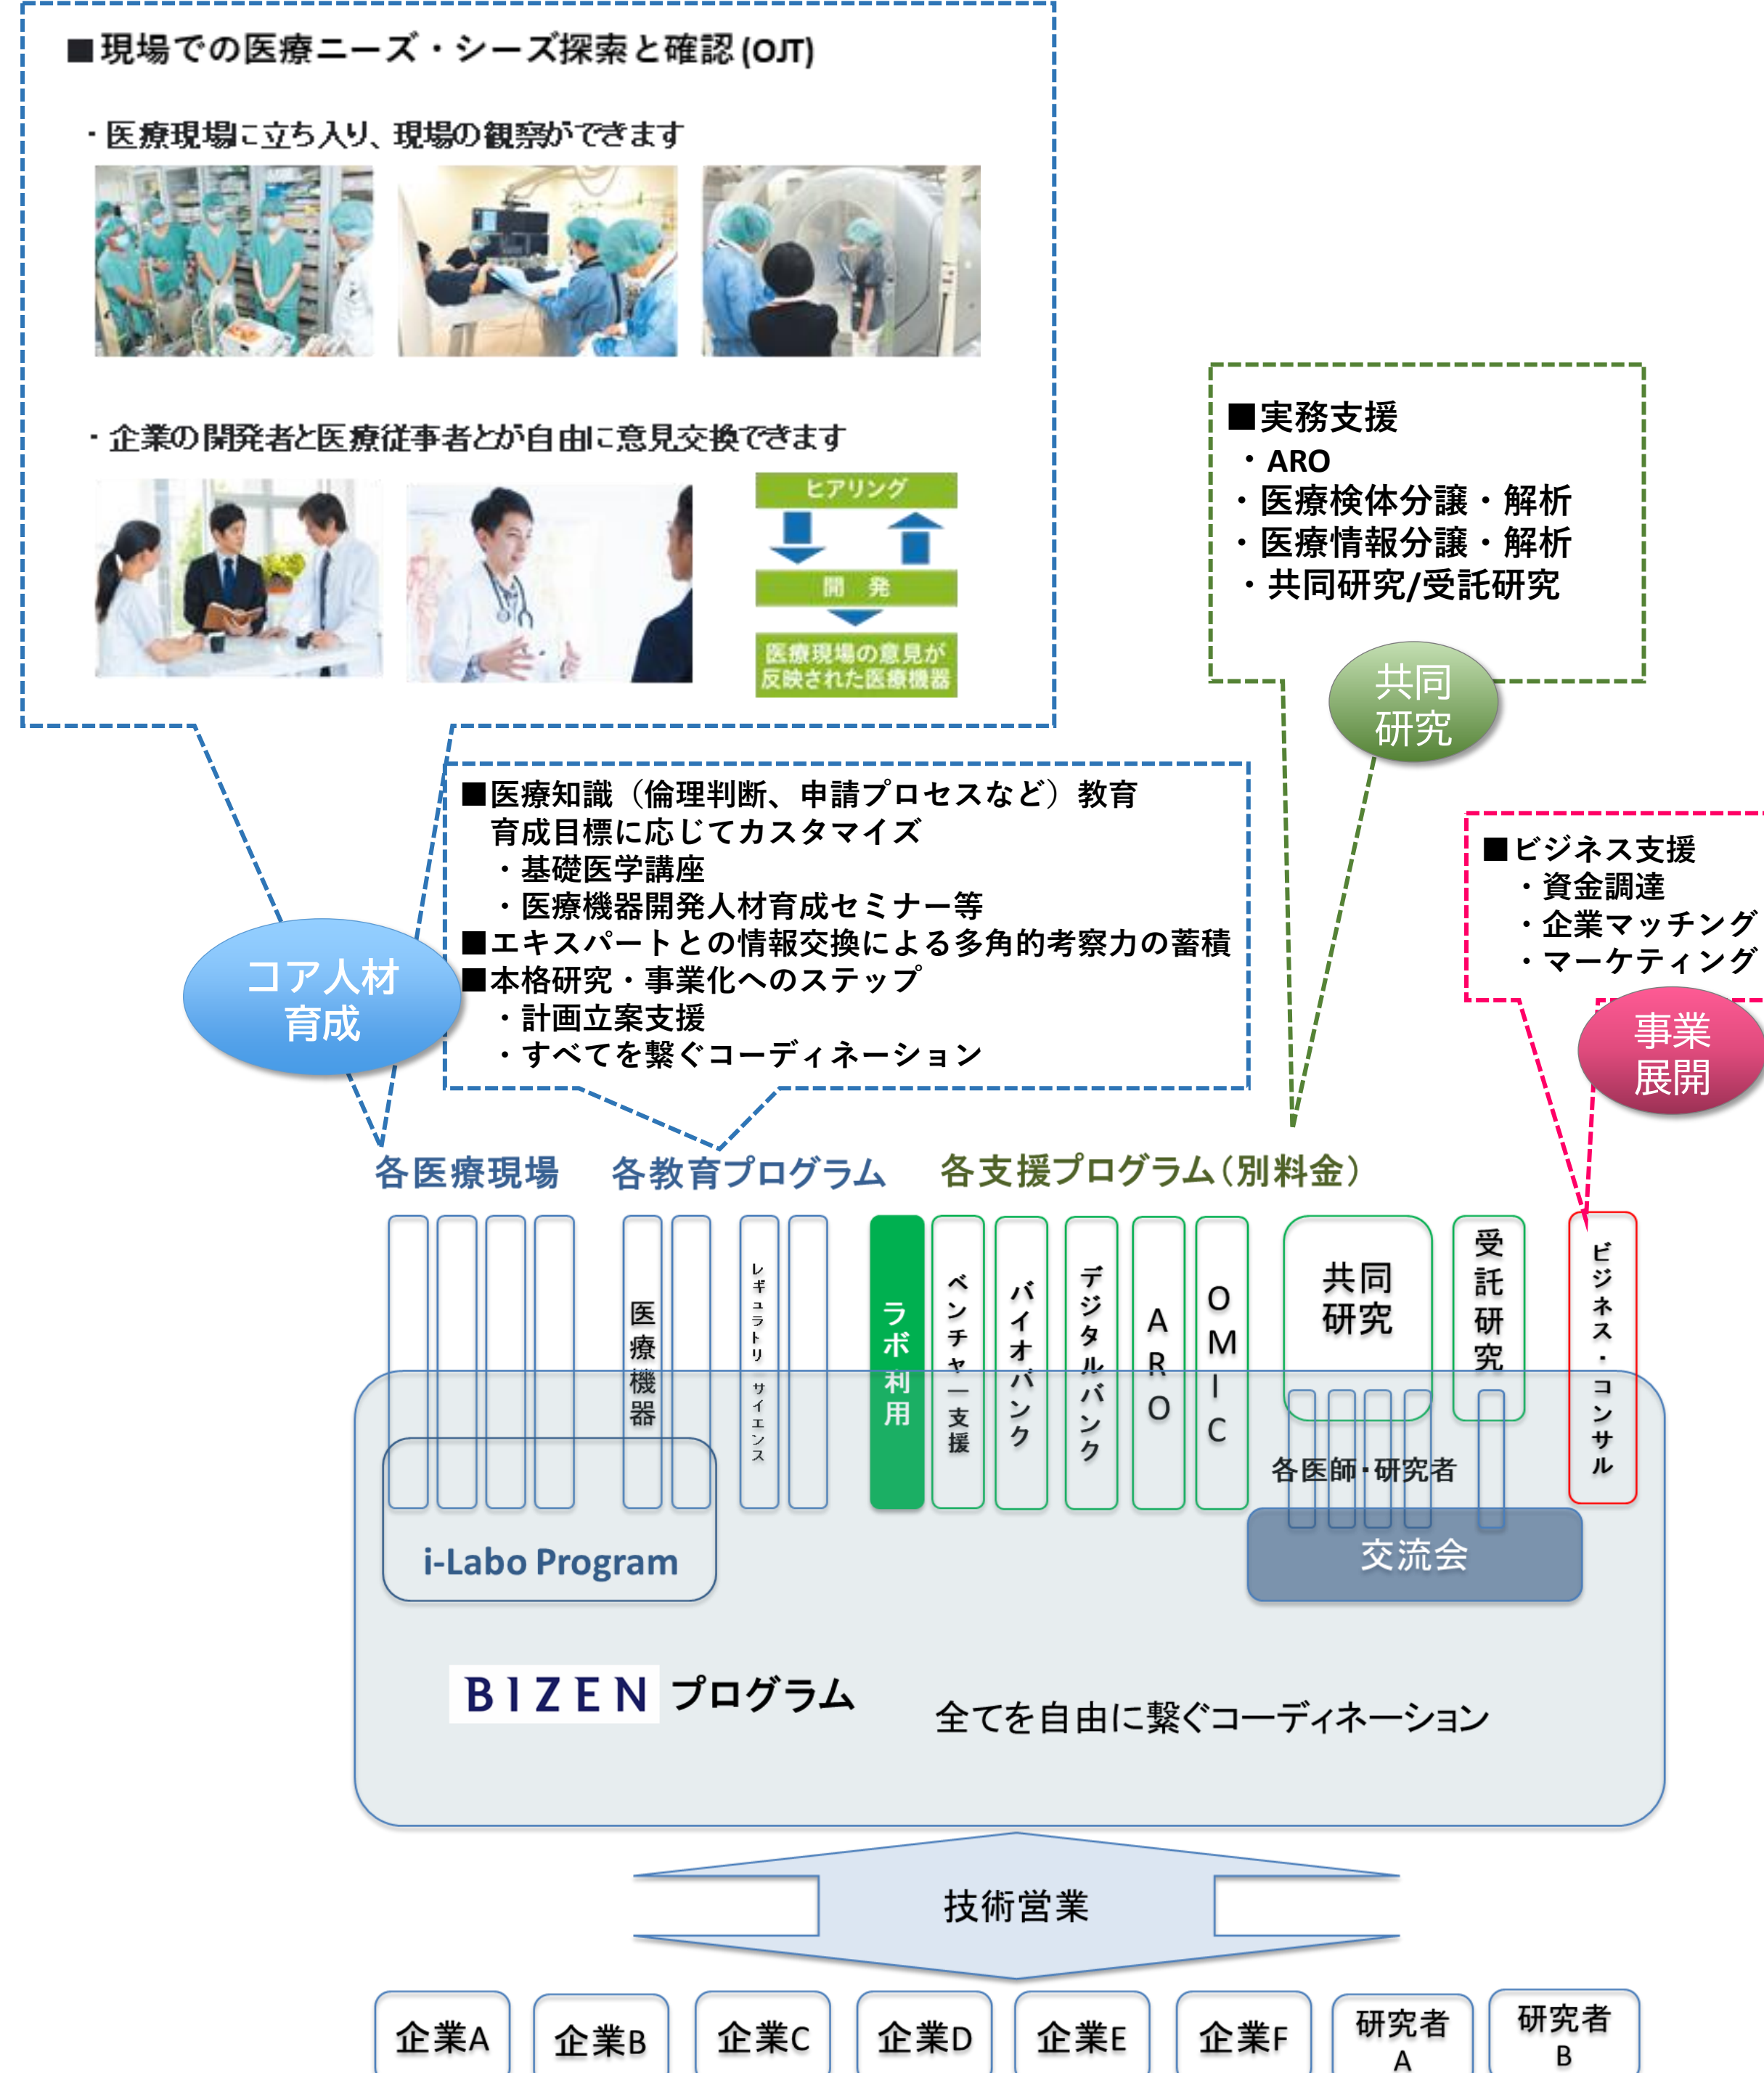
■現場での医療ニーズ・シーズ探索と確認(OJT)

・医療現場に立ち入り、現場の観察ができます

・企業の開発者と医療従事者とが自由に意見交換できます

ヒアリング

開発

医療現場の意見が反映された医療機器

■実務支援
・ARO
・医療検体分譲・解析
・医療情報分譲・解析
・共同研究/受託研究

共同研究

■医療知識（倫理判断、申請プロセスなど）教育
育成目標に応じてカスタマイズ
・基礎医学講座
・医療機器開発人材育成セミナー等
■エキスパートとの情報交換による多角的考察力の蓄積
■本格研究・事業化へのステップ
・計画立案支援
・すべてを繋ぐコーディネーション

■ビジネス支援
・資金調達
・企業マッチング
・マーケティング

コア人材育成

事業展開

各医療現場　各教育プログラム　各支援プログラム(別料金)

医療機器

レギュラトリーサイエンス

ラボ利用

ベンチャー支援

バイオバンク

デジタルバンク

ARO

OMIC

共同研究

受託研究

ビジネス・コンサル

各医師・研究者

i-Labo Program

交流会

BIZEN プログラム

全てを自由に繋ぐコーディネーション

技術営業

企業A　企業B　企業C　企業D　企業E　企業F　研究者A　研究者B